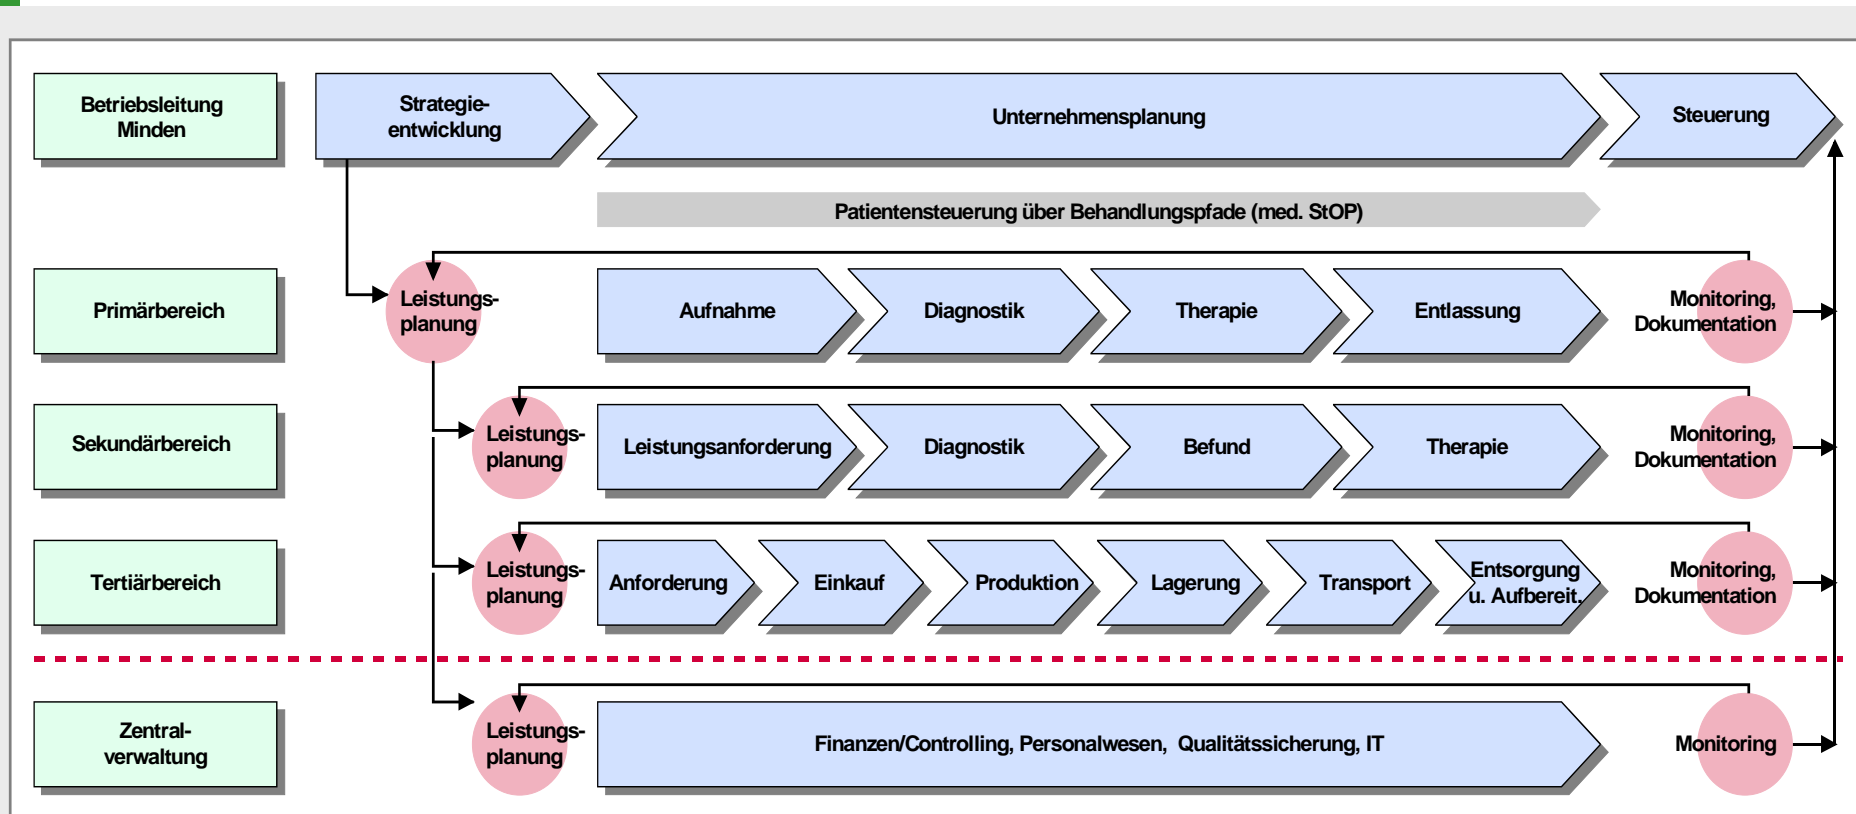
Betriebsleitung Minden

Strategieentwicklung

Unternehmensplanung

Steuerung

Patientensteuerung über Behandlungspfade (med. StOP)

Primärbereich

Leistungsplanung

Aufnahme

Diagnostik

Therapie

Entlassung

Monitoring, Dokumentation

Sekundärbereich

Leistungsplanung

Leistungsanforderung

Diagnostik

Befund

Therapie

Monitoring, Dokumentation

Tertiärbereich

Leistungsplanung

Anforderung

Einkauf

Produktion

Lagerung

Transport

Entsorgung u. Aufbereit.

Monitoring, Dokumentation

Zentralverwaltung

Leistungsplanung

Finanzen/Controlling, Personalwesen, Qualitätssicherung, IT

Monitoring